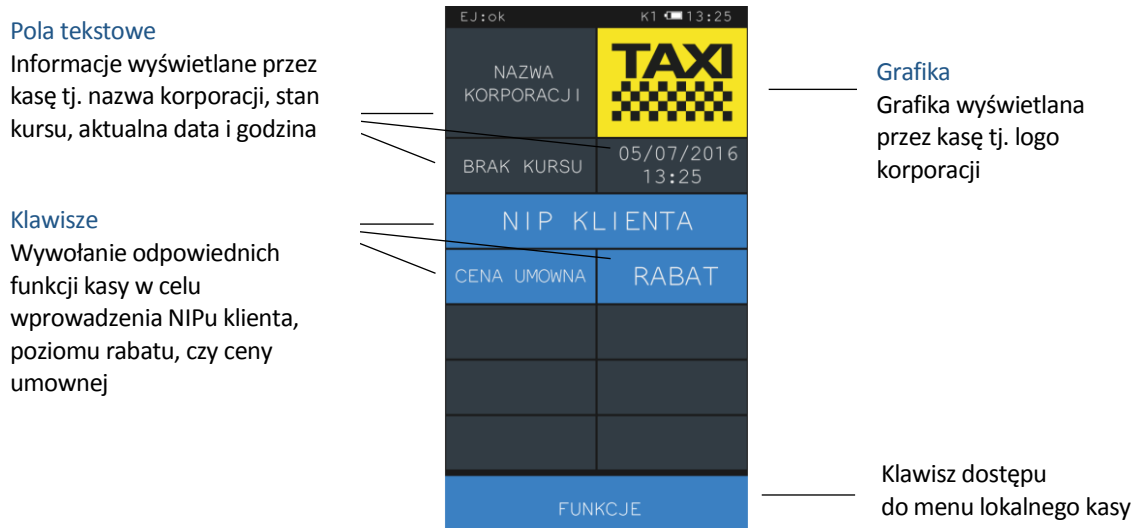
Pola tekstowe
Informacje wyświetlane przez kasę tj. nazwa korporacji, stan kursu, aktualna data i godzina

Klawisze
Wywołanie odpowiednich funkcji kasy w celu wprowadzenia NIPu klienta, poziomu rabatu, czy ceny umownej

EJ:ok K1 13:25

NAZWA KORPORACJI

TAXI

BRAK KURSU

05/07/2016 13:25

NIP KLIENTA

CENA UMOWNA

RABAT

FUNKCJE

Grafika
Grafika wyświetlana przez kasę tj. logo korporacji

Klawisz dostępu do menu lokalnego kasy